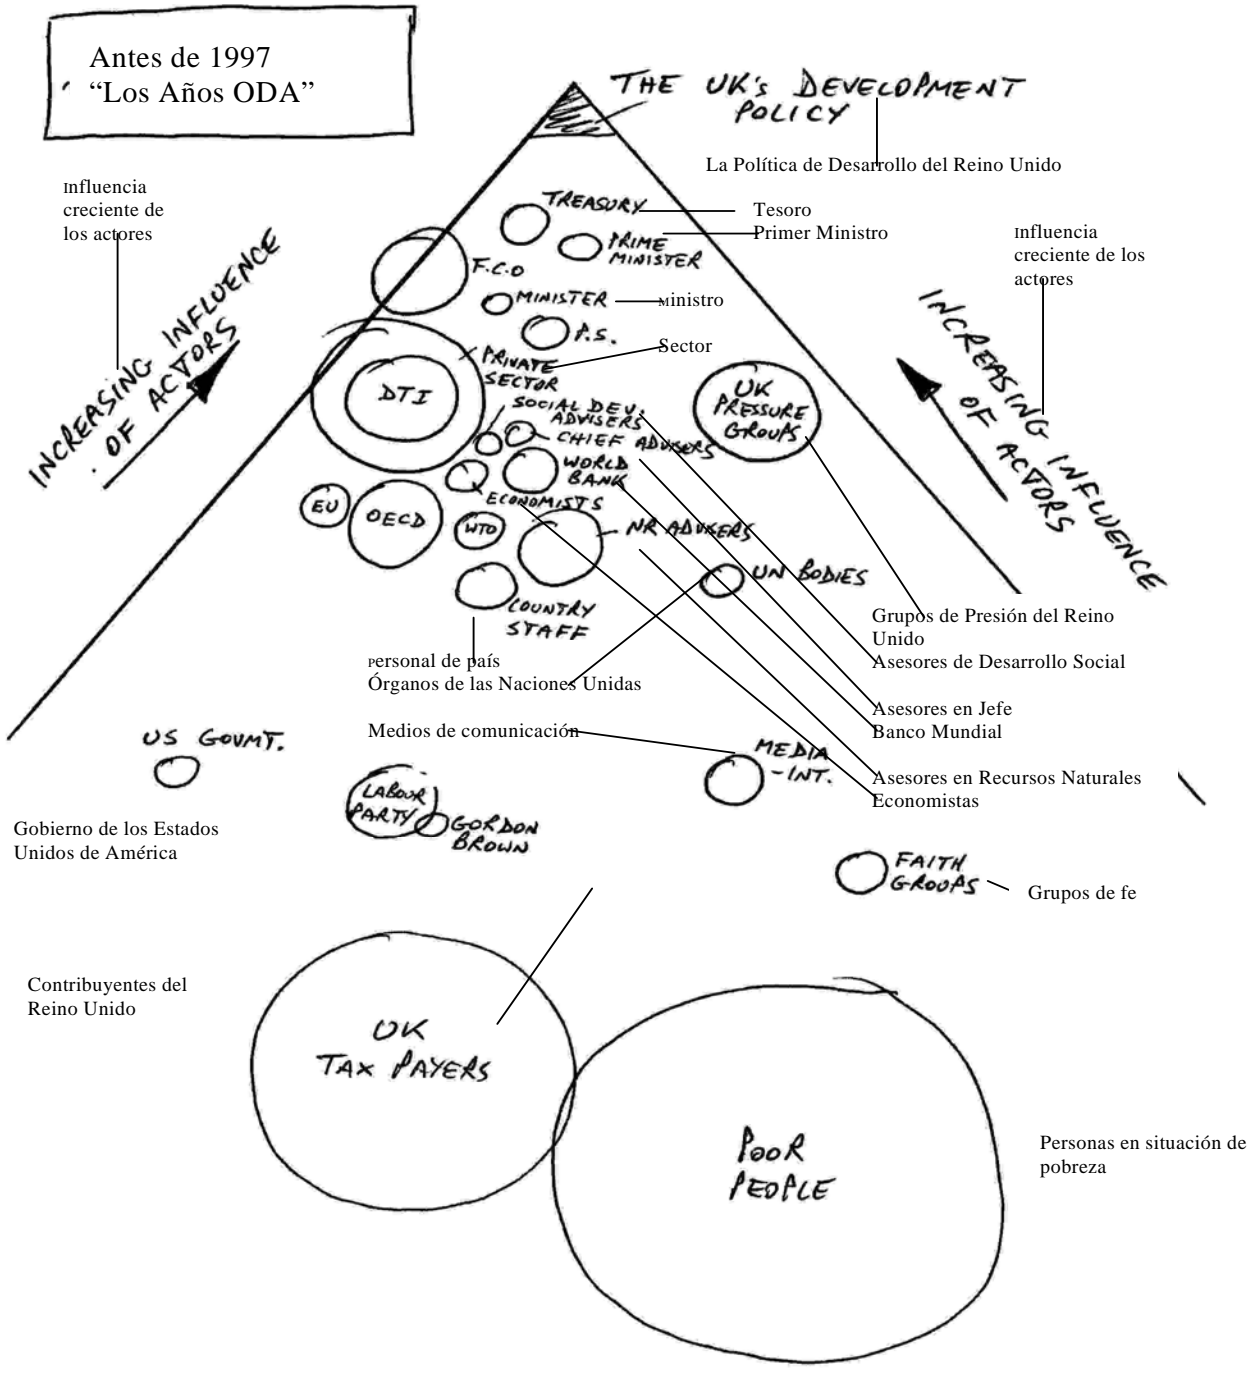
Antes de 1997
"Los Años ODA"

THE UK's DEVELOPMENT POLICY

La Política de Desarrollo del Reino Unido

Influencia creciente de los actores

INCREASING INFLUENCE OF ACTORS

TREASURY
Tesoro
PRIME MINISTER
Primer Ministro

Influencia creciente de los actores

F.C.O
MINISTER
Ministro
P.S.
PRIVATE SECTOR
Sector
DTI
SOCIAL DEV. ADVISERS
CHIEF ADVISERS
WORLD BANK
UK PRESSURE GROUPS

INCREASING INFLUENCE OF ACTORS

EU
OECD
WTO
ECONOMISTS
NR ADVISERS
UN BODIES
COUNTRY STAFF

Grupos de Presión del Reino Unido
Asesores de Desarrollo Social

Personal de país
Órganos de las Naciones Unidas

Asesores en Jefe
Banco Mundial

US GOVMT.
Medios de comunicación
MEDIA -INT.

Asesores en Recursos Naturales
Economistas

LABOUR PARTY
GORDON BROWN

Gobierno de los Estados Unidos de América

FAITH GROUPS
Grupos de fe

Contribuyentes del Reino Unido

UK TAX PAYERS

POOR PEOPLE

Personas en situación de pobreza